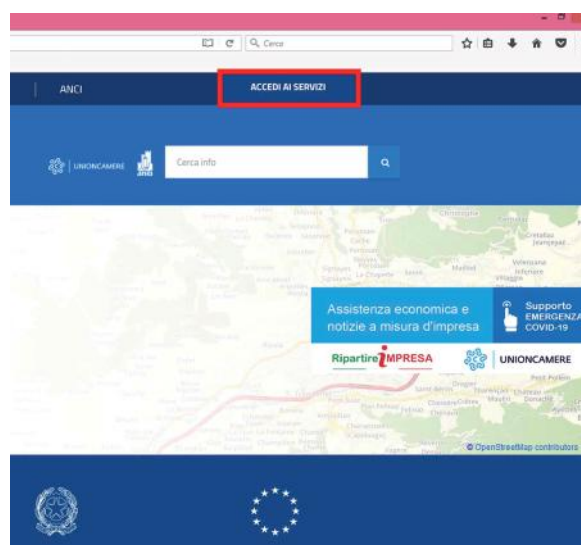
Cerca

ANCI

ACCEDI AI SERVIZI

UNIONCAMERE

anci

Cerca info

Assistenza economica e notizie a misura d'impresa

Supporto EMERGENZA COVID-19

RipartireIMPRESA

UNIONCAMERE

© OpenStreetMap contributors